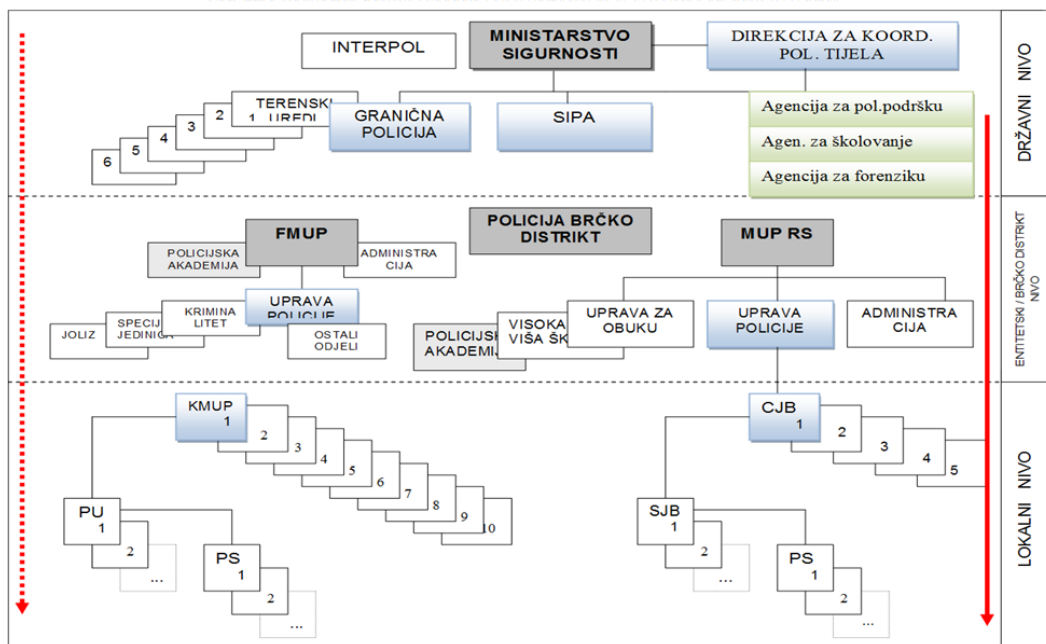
INTERPOL

MINISTARSTVO SIGURNOSTI

DIREKCIJA ZA KOORD. POL. TIJELA

DRŽAVNI NIVO

TERENSKI 1 UREDI

2

3

4

5

6

GRANIČNA POLICIJA

SIPA

Agencija za pol.podršku

Agen. za školovanje

Agencija za forenziku

FMUP

POLICIJSKA AKADEMIJA

ADMINISTRACIJA

POLICIJA BRČKO DISTRIKT

MUP RS

ENTITETSKI / BRČKO DISTRIKT NIVO

UPRAVA POLICIJE

KRIMINALITET

SPECIJ. JEDINICA

JOLIZ

OSTALI ODJELI

POLICIJSKA AKADEMIJA

VISOKA VIŠA Š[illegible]

UPRAVA ZA OBUKU

UPRAVA POLICIJE

ADMINISTRACIJA

KMUP 1

2

3

4

5

6

7

8

9

10

CJB 1

2

3

4

5

LOKALNI NIVO

PU 1

2

...

PS 1

2

...

SJB 1

2

...

PS 1

2

...